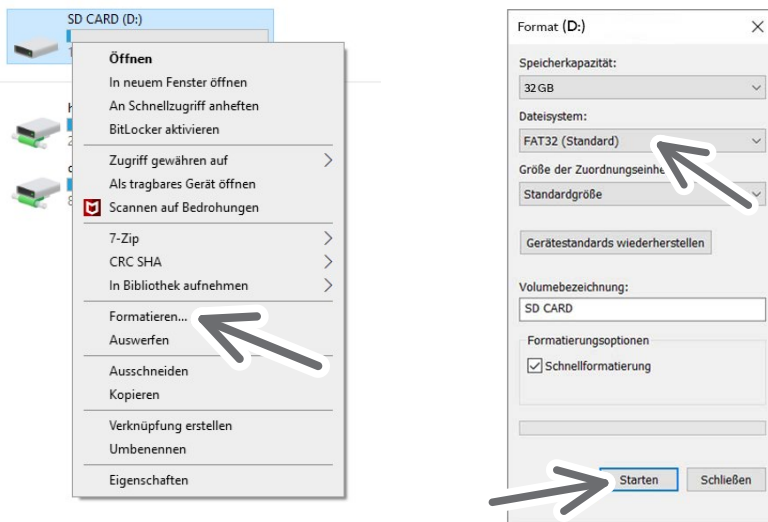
SD CARD (D:)

Öffnen
In neuem Fenster öffnen
An Schnellzugriff anheften
BitLocker aktivieren
Zugriff gewähren auf
Als tragbares Gerät öffnen
Scannen auf Bedrohungen
7-Zip
CRC SHA
In Bibliothek aufnehmen
Formatieren...
Auswerfen
Ausschneiden
Kopieren
Verknüpfung erstellen
Umbenennen
Eigenschaften

Format (D:)
Speicherkapazität:
32 GB
Dateisystem:
FAT32 (Standard)
Größe der Zuordnungseinhe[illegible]
Standardgröße
Gerätestandards wiederherstellen
Volumebezeichnung:
SD CARD
Formatierungsoptionen
Schnellformatierung
Starten
Schließen